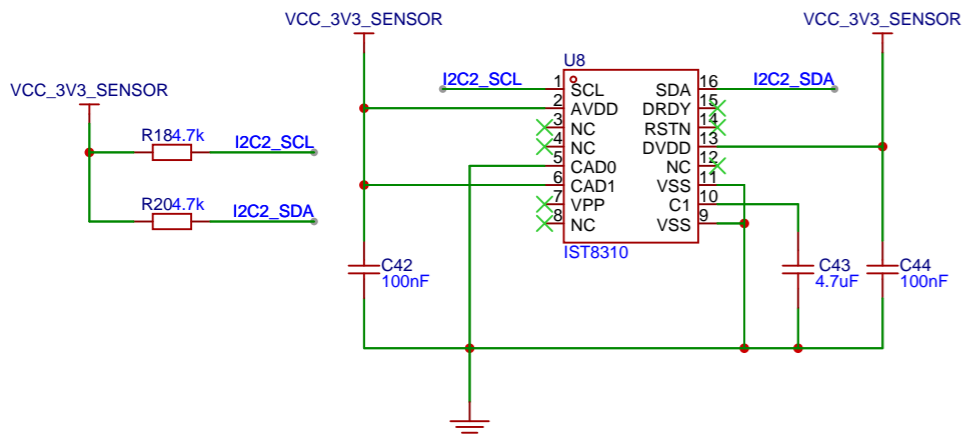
VCC_3V3_SENSOR

VCC_3V3_SENSOR

VCC_3V3_SENSOR

R18 4.7k

I2C2_SCL

R20 4.7k

I2C2_SDA

U8

I2C2_SCL

I2C2_SDA

| | | | |
|---|---|---|---|
| 1 | SCL | SDA | 16 |
| 2 | AVDD | DRDY | 15 |
| 3 | NC | RSTN | 14 |
| 4 | NC | DVDD | 13 |
| 5 | CAD0 | NC | 12 |
| 6 | CAD1 | VSS | 11 |
| 7 | VPP | C1 | 10 |
| 8 | NC | VSS | 9 |

IST8310

C42
100nF

C43
4.7uF

C44
100nF